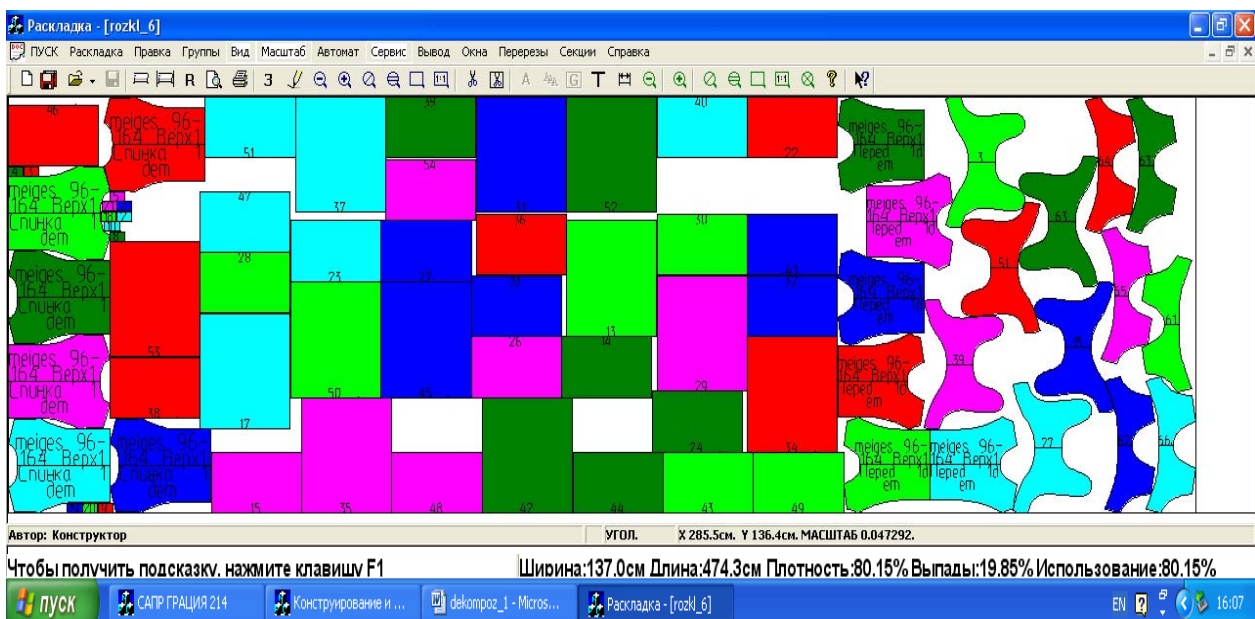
Раскладка - [rozkl_6]

ПУСК Раскладка Правка Группы Вид Масштаб Автомат Сервис Вывод Окна Перерезы Секции Справка

46 meiges 96-164 Верх1 Спинка dem 51 39 40 22 meiges 96-164 Верх1 Перед 1d em

meiges 96-164 Верх1 Спинка 1 dem 47 37 54 31 52 30 meiges 96-164 Верх1 Перед 1d em 3 63 62

28 36 63

meiges 96-164 Верх1 Спинка dem 23 27 33 41 32 meiges 96-164 Верх1 Перед em 51 55

53 26 13 14 61

meiges 96-164 Верх1 Спинка dem 50 45 29 meiges 96-164 Верх1 Перед em 39

38 17

meiges 96-164 Верх1 Спинка dem meiges 96-164 Верх1 Спинка dem 24 34 meiges 96-164 Верх1 Перед 1d em meiges 96-164 Верх1 Перед 1d em 27 56

15 35 48 42 44 43 49

Автор: Конструктор УГОЛ. X 285.5см. Y 136.4см. МАСШТАБ 0.047292.

Чтобы получить подсказку, нажмите клавишу F1

Ширина:137.0см Длина:474.3см Плотность:80.15% Выпады:19.85% Использование:80.15%

пуск САПР ГРАЦИЯ 214 Конструирование и ... dekompoz_1 - Micros... Раскладка - [rozkl_6] EN 16:07